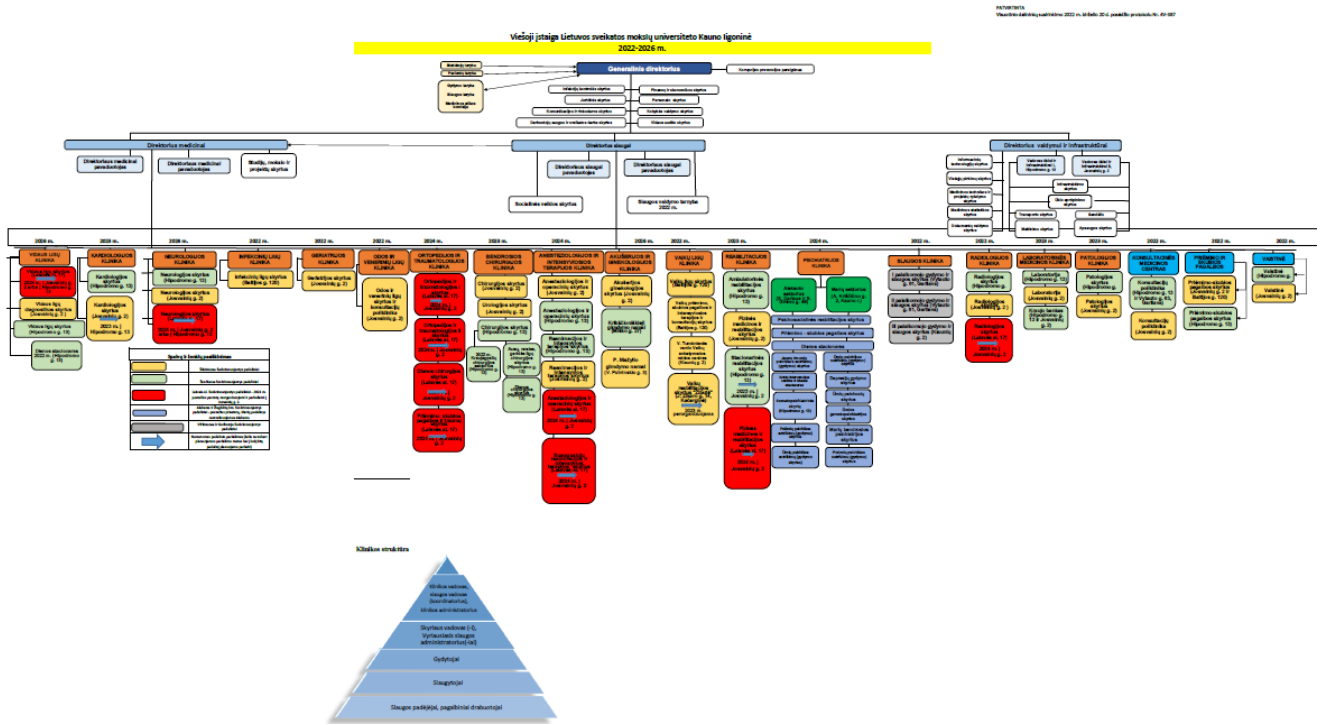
PATVIRTINTA
Viešosios įstaigos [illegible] 2022 m. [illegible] posėdžio protokolu Nr. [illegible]

Viešoji įstaiga Lietuvos sveikatos mokslų universiteto Kauno ligoninė
2022-2026 m.

Generalinis direktorius

Direktorius medicinai
Direktorius slaugai
Direktorius valdymui ir infrastruktūrai

Direktoriaus medicinai pavaduotojas
Direktoriaus medicinai pavaduotojas
Studijų, mokslo ir projektų skyrius
Direktoriaus slaugai pavaduotojas
Direktoriaus slaugai pavaduotojas
Socialinės veiklos skyrius
Slaugos valdymo tarnyba 2022 m.

VIDAUS LIGŲ KLINIKA
KARDIOLOGIJOS KLINIKA
NEUROLOGIJOS KLINIKA
INFEKCINIŲ LIGŲ KLINIKA
GERIATRIJOS KLINIKA
ODOS IR VENERINIŲ LIGŲ KLINIKA
ORTOPEDIJOS IR TRAUMATOLOGIJOS KLINIKA
BENDROSIOS CHIRURGIJOS KLINIKA
ANESTEZIOLOGIJOS IR INTENSYVIOSIOS TERAPIJOS KLINIKA
AKUŠERIJOS IR GINEKOLOGIJOS KLINIKA
VAIKŲ LIGŲ KLINIKA
REABILITACIJOS KLINIKA
PSICHIATRIJOS KLINIKA
SLAUGOS KLINIKA
RADIOLOGIJOS KLINIKA
LABORATORINĖS MEDICINOS KLINIKA
PATOLOGIJOS KLINIKA
KONSULTACINĖS MEDICINOS CENTRAS
PRIĖMIMO IR SKUBIOS PAGALBOS
VAISTINĖ

Spalvų ir žymėjimų paaiškinimas

Klinikos struktūra
Klinikos vadovas, slaugos vadovas (koordinatorius), klinikos administratorius
Skyriaus vadovas (-ai), Vyriausiasis slaugos administratorius(-ai)
Gydytojai
Slaugytojai
Slaugos padėjėjai, pagalbiniai darbuotojai